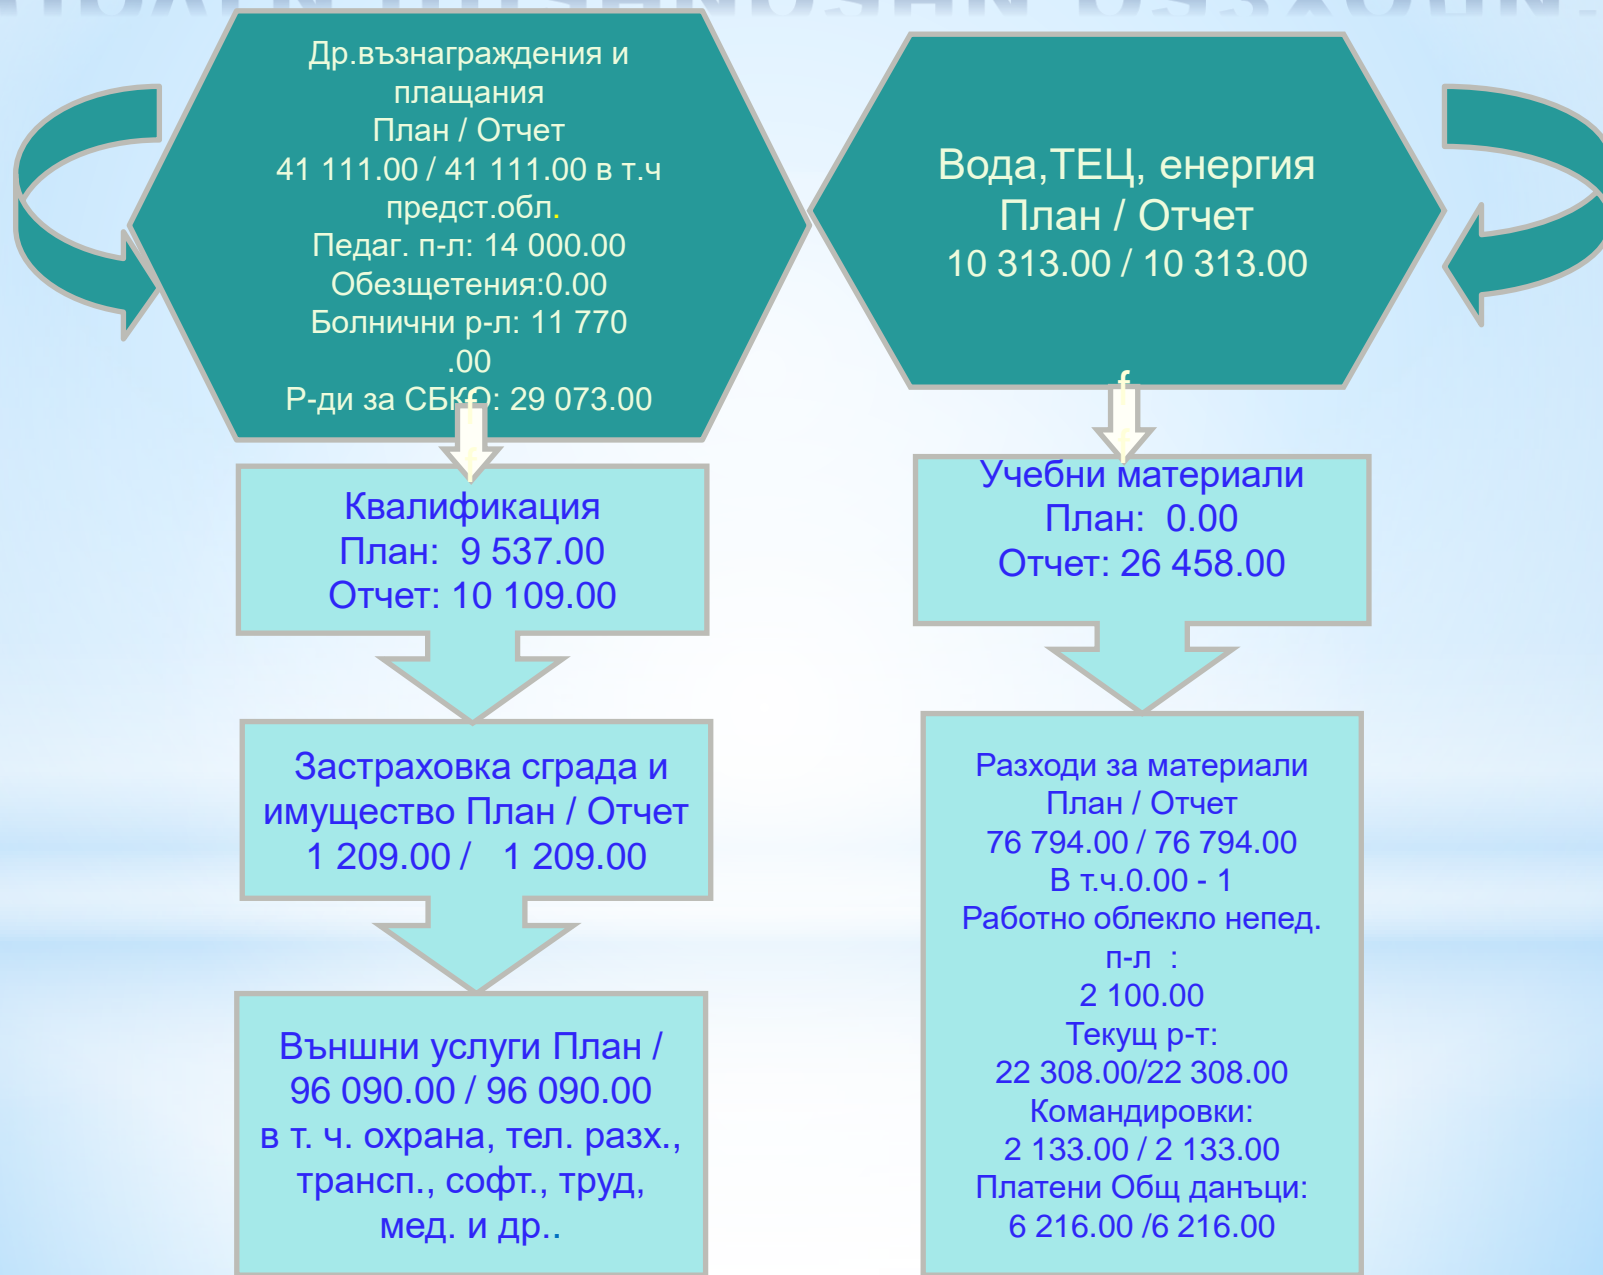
Др.възнаграждения и плащания
План / Отчет
41 111.00 / 41 111.00 в т.ч предст.обл.
Педаг. п-л: 14 000.00
Обезщетения:0.00
Болнични р-л: 11 770 .00
Р-ди за СБКО: 29 073.00

Вода,ТЕЦ, енергия
План / Отчет
10 313.00 / 10 313.00

Квалификация
План: 9 537.00
Отчет: 10 109.00

Учебни материали
План: 0.00
Отчет: 26 458.00

Застраховка сграда и имущество План / Отчет
1 209.00 / 1 209.00

Разходи за материали
План / Отчет
76 794.00 / 76 794.00
В т.ч.0.00 - 1
Работно облекло непед. п-л :
2 100.00
Текущ р-т:
22 308.00/22 308.00
Командировки:
2 133.00 / 2 133.00
Платени Общ данъци:
6 216.00 /6 216.00

Външни услуги План /
96 090.00 / 96 090.00
в т. ч. охрана, тел. разх., трансп., софт., труд, мед. и др..